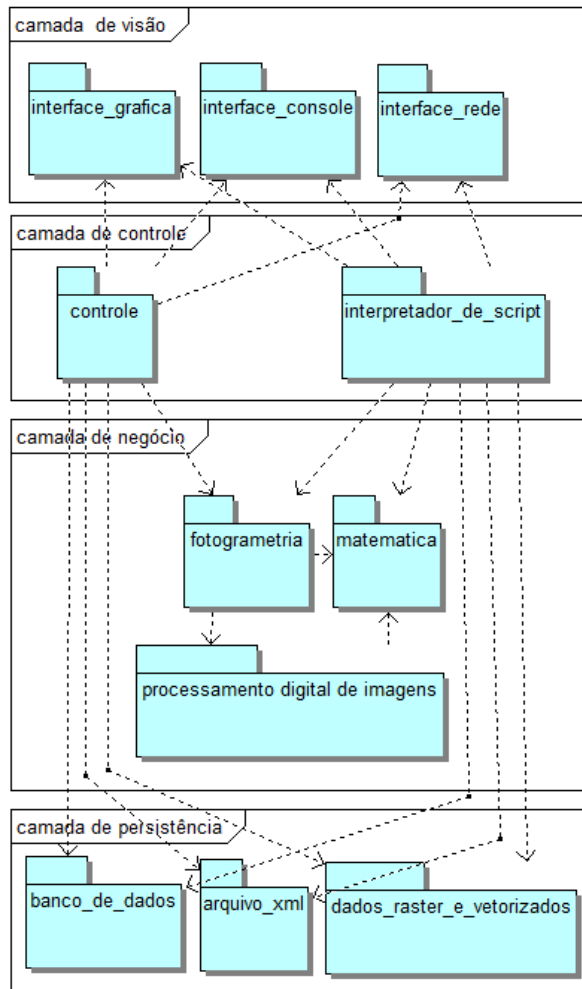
camada de visão

interface_grafica

interface_console

interface_rede

camada de controle

controle

interpretador_de_script

camada de negócio

fotogrametria

matematica

processamento digital de imagens

camada de persistência

banco_de_dados

arquivo_xml

dados_raster_e_vetorizados